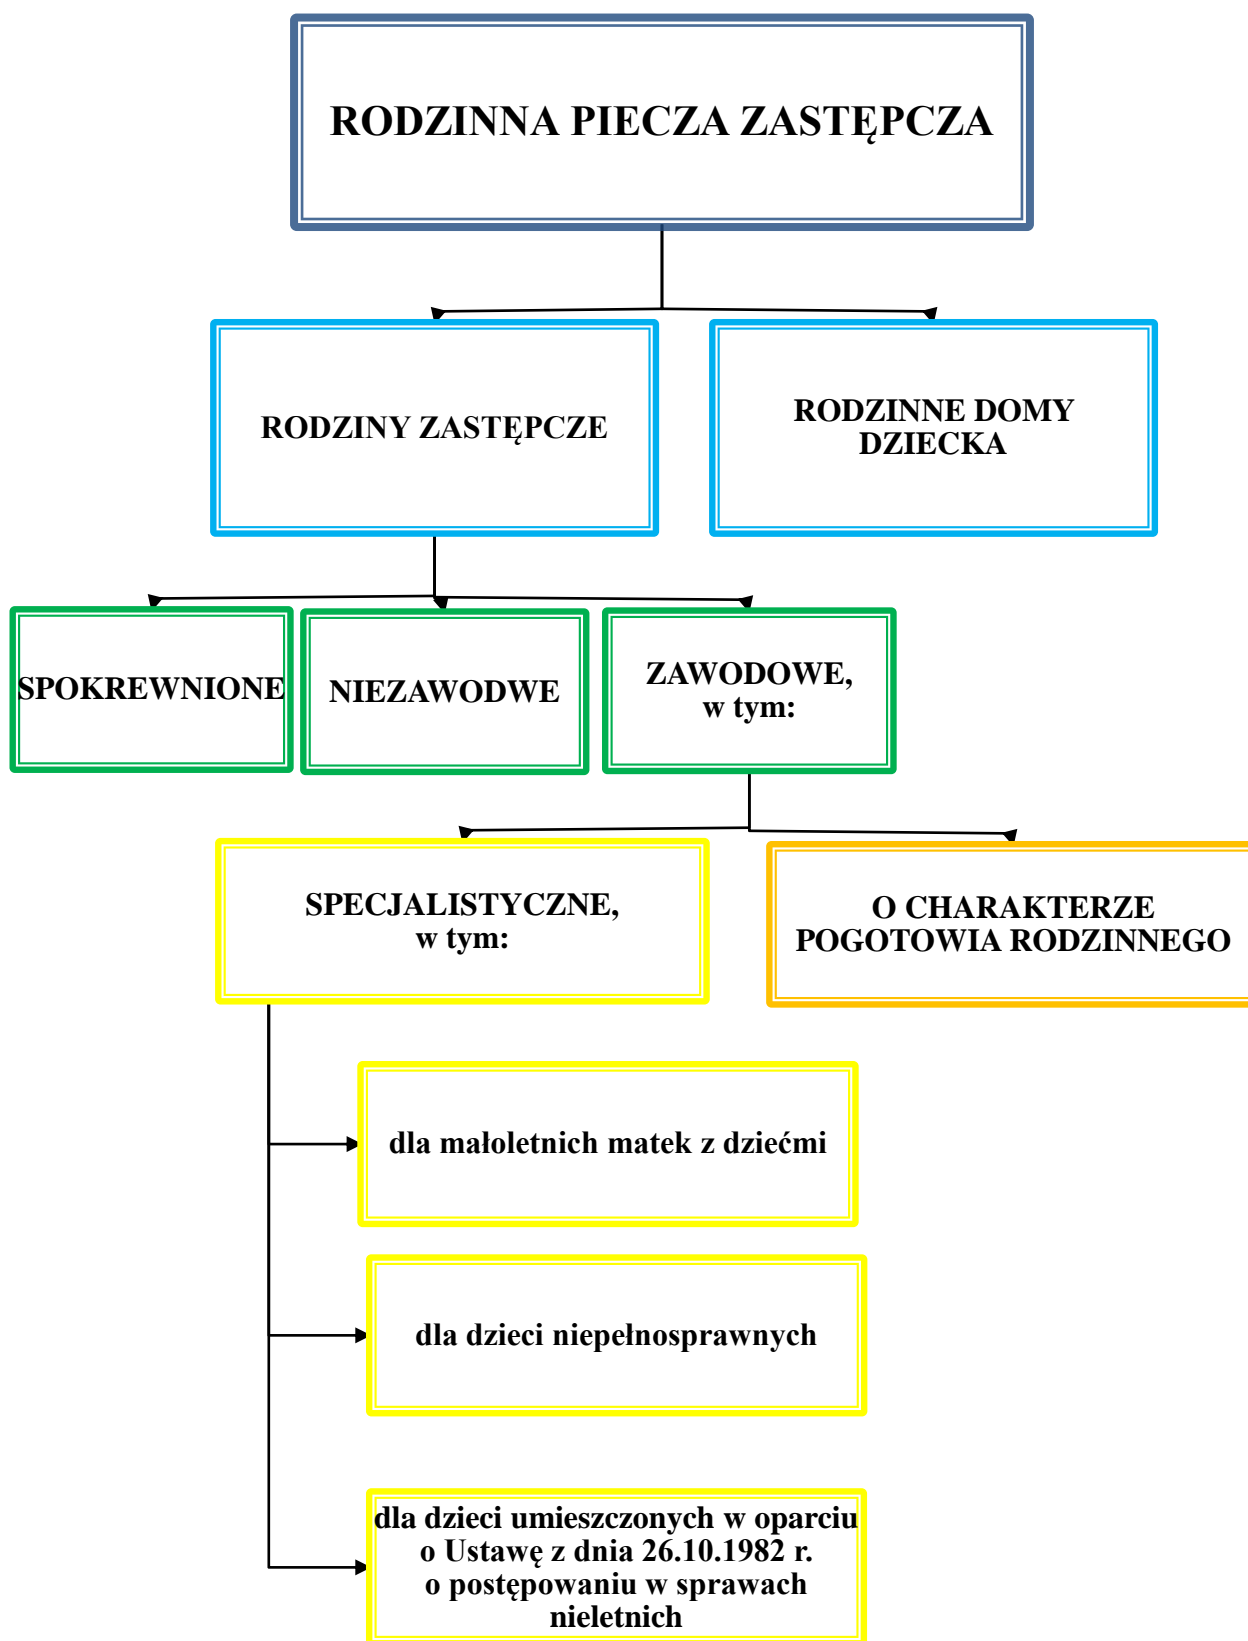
RODZINNA PIECZA ZASTĘPCZA

RODZINY ZASTĘPCZE

RODZINNE DOMY DZIECKA

SPOKREWNIONE

NIEZAWODWE

ZAWODOWE, w tym:

SPECJALISTYCZNE, w tym:

O CHARAKTERZE POGOTOWIA RODZINNEGO

dla małoletnich matek z dziećmi

dla dzieci niepełnosprawnych

dla dzieci umieszczonych w oparciu o Ustawę z dnia 26.10.1982 r. o postępowaniu w sprawach nieletnich